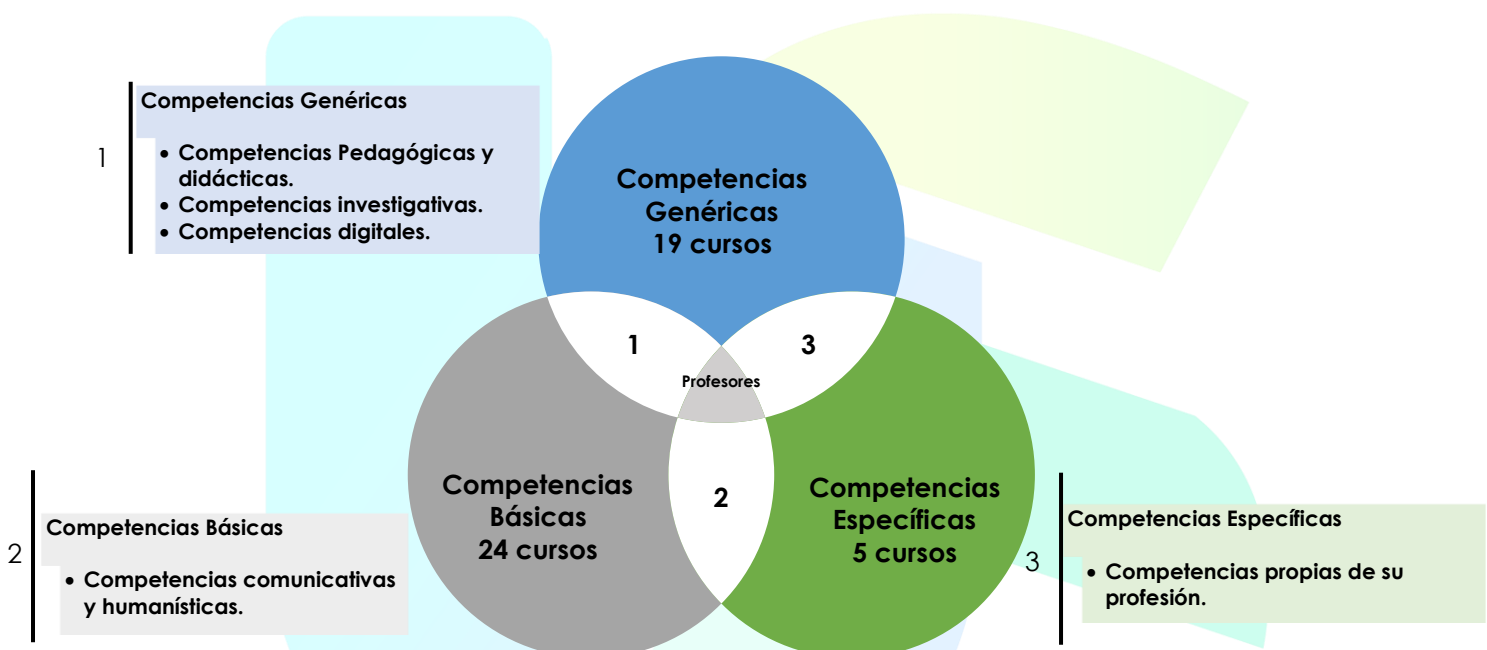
1

Competencias Genéricas

- Competencias Pedagógicas y didácticas.
- Competencias investigativas.
- Competencias digitales.

Competencias Genéricas 19 cursos

1

3

Profesores

2

Competencias Básicas 24 cursos

Competencias Específicas 5 cursos

2

Competencias Básicas

- Competencias comunicativas y humanísticas.

3

Competencias Específicas

- Competencias propias de su profesión.